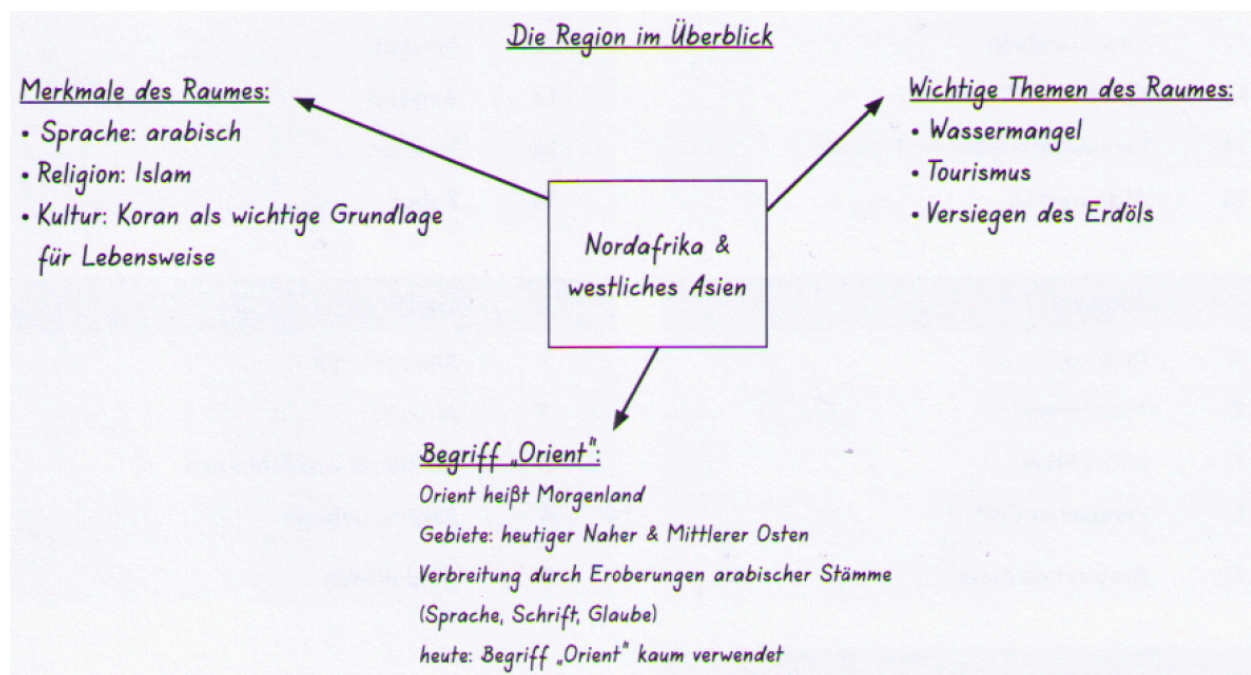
Die Region im Überblick

Merkmale des Raumes:
• Sprache: arabisch
• Religion: Islam
• Kultur: Koran als wichtige Grundlage für Lebensweise

Wichtige Themen des Raumes:
• Wassermangel
• Tourismus
• Versiegen des Erdöls

Nordafrika & westliches Asien

Begriff „Orient":
Orient heißt Morgenland
Gebiete: heutiger Naher & Mittlerer Osten
Verbreitung durch Eroberungen arabischer Stämme
(Sprache, Schrift, Glaube)
heute: Begriff „Orient" kaum verwendet